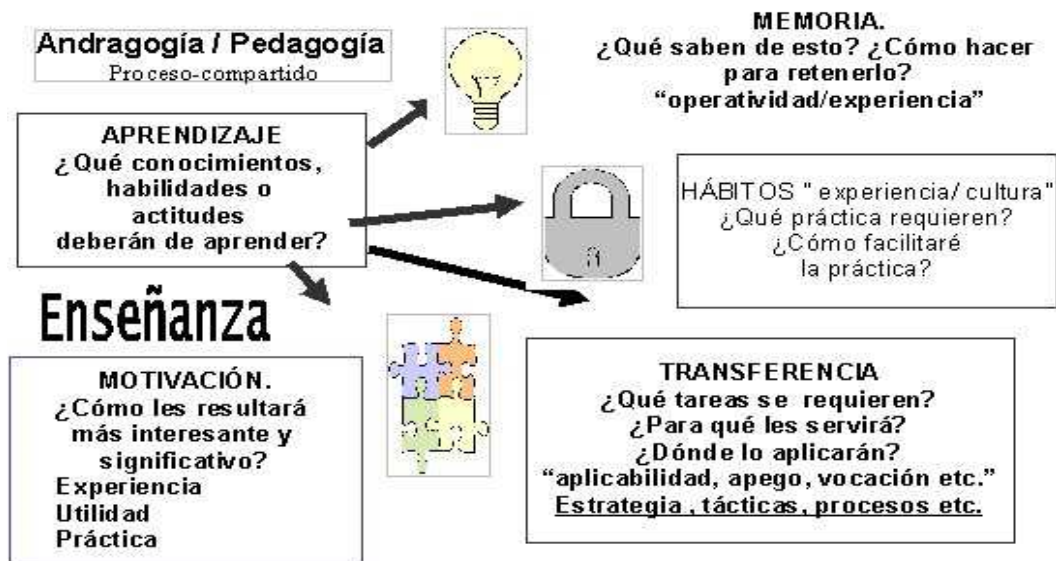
Andragogía / Pedagogía
Proceso-compartido

MEMORIA.
¿Qué saben de esto? ¿Cómo hacer para retenerlo?
"operatividad/experiencia"

APRENDIZAJE
¿Qué conocimientos, habilidades o actitudes deberán de aprender?

HÁBITOS " experiencia/ cultura"
¿Qué práctica requieren?
¿Cómo facilitaré la práctica?

Enseñanza

MOTIVACIÓN.
¿Cómo les resultará más interesante y significativo?
Experiencia
Utilidad
Práctica

TRANSFERENCIA
¿Qué tareas se requieren?
¿Para qué les servirá?
¿Dónde lo aplicarán?
"aplicabilidad, apego, vocación etc."
Estrategia , tácticas, procesos etc.